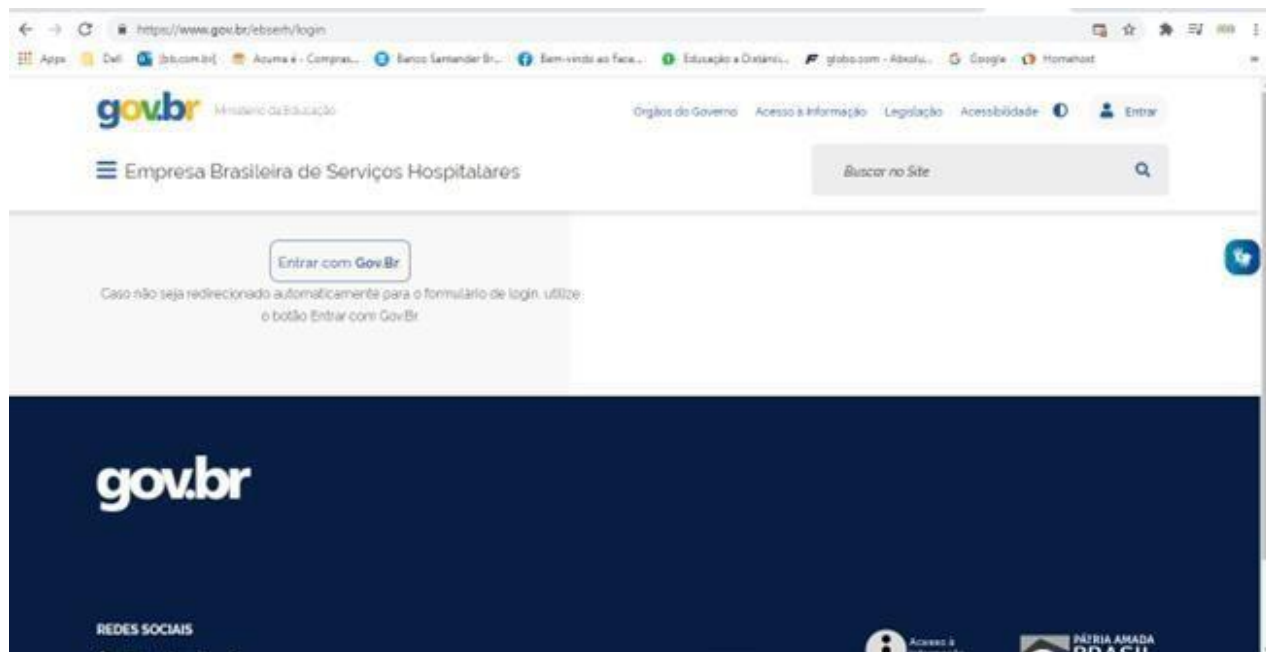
https://www.gov.br/ebserh/login

Apps Dell [bb.com.br] Acuma é - Compras... Banco Santander Br... Bem-vindo ao Face... Educação a Distânci... globo.com - Absolu... Google Homehost

gov.br Ministério da Educação

Órgãos do Governo Acesso à Informação Legislação Acessibilidade Entrar

Empresa Brasileira de Serviços Hospitalares

Buscar no Site

Entrar com Gov.Br

Caso não seja redirecionado automaticamente para o formulário de login, utilize o botão Entrar com Gov.Br.

gov.br

REDES SOCIAIS

Acesso à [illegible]

PÁTRIA AMADA BRASIL